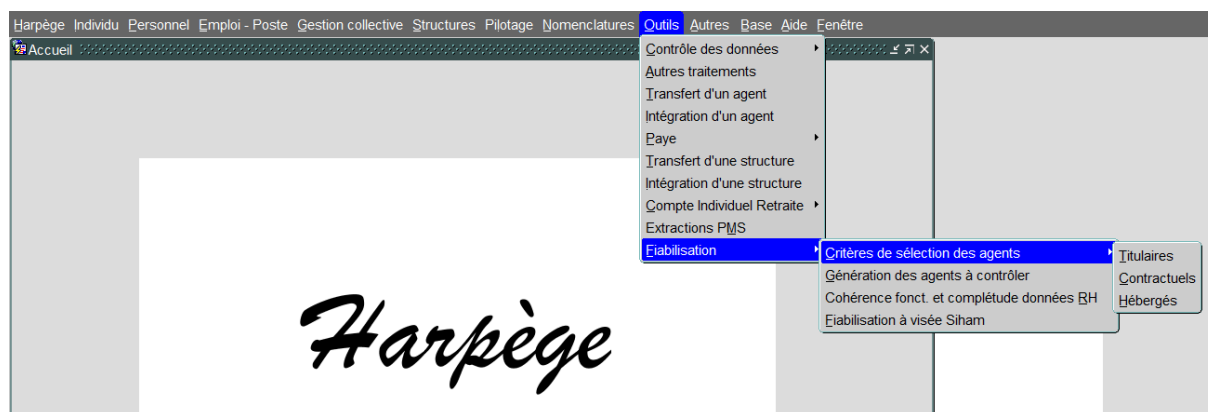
Harpège Individu Personnel Emploi - Poste Gestion collective Structures Pilotage Nomenclatures Outils Autres Base Aide Fenêtre

Accueil

Contrôle des données
Autres traitements
Transfert d'un agent
Intégration d'un agent
Paye
Transfert d'une structure
Intégration d'une structure
Compte Individuel Retraite
Extractions PMS
Fiabilisation

Critères de sélection des agents
Génération des agents à contrôler
Cohérence fonct. et complétude données RH
Fiabilisation à visée Siham

Titulaires
Contractuels
Hébergés

Harpège